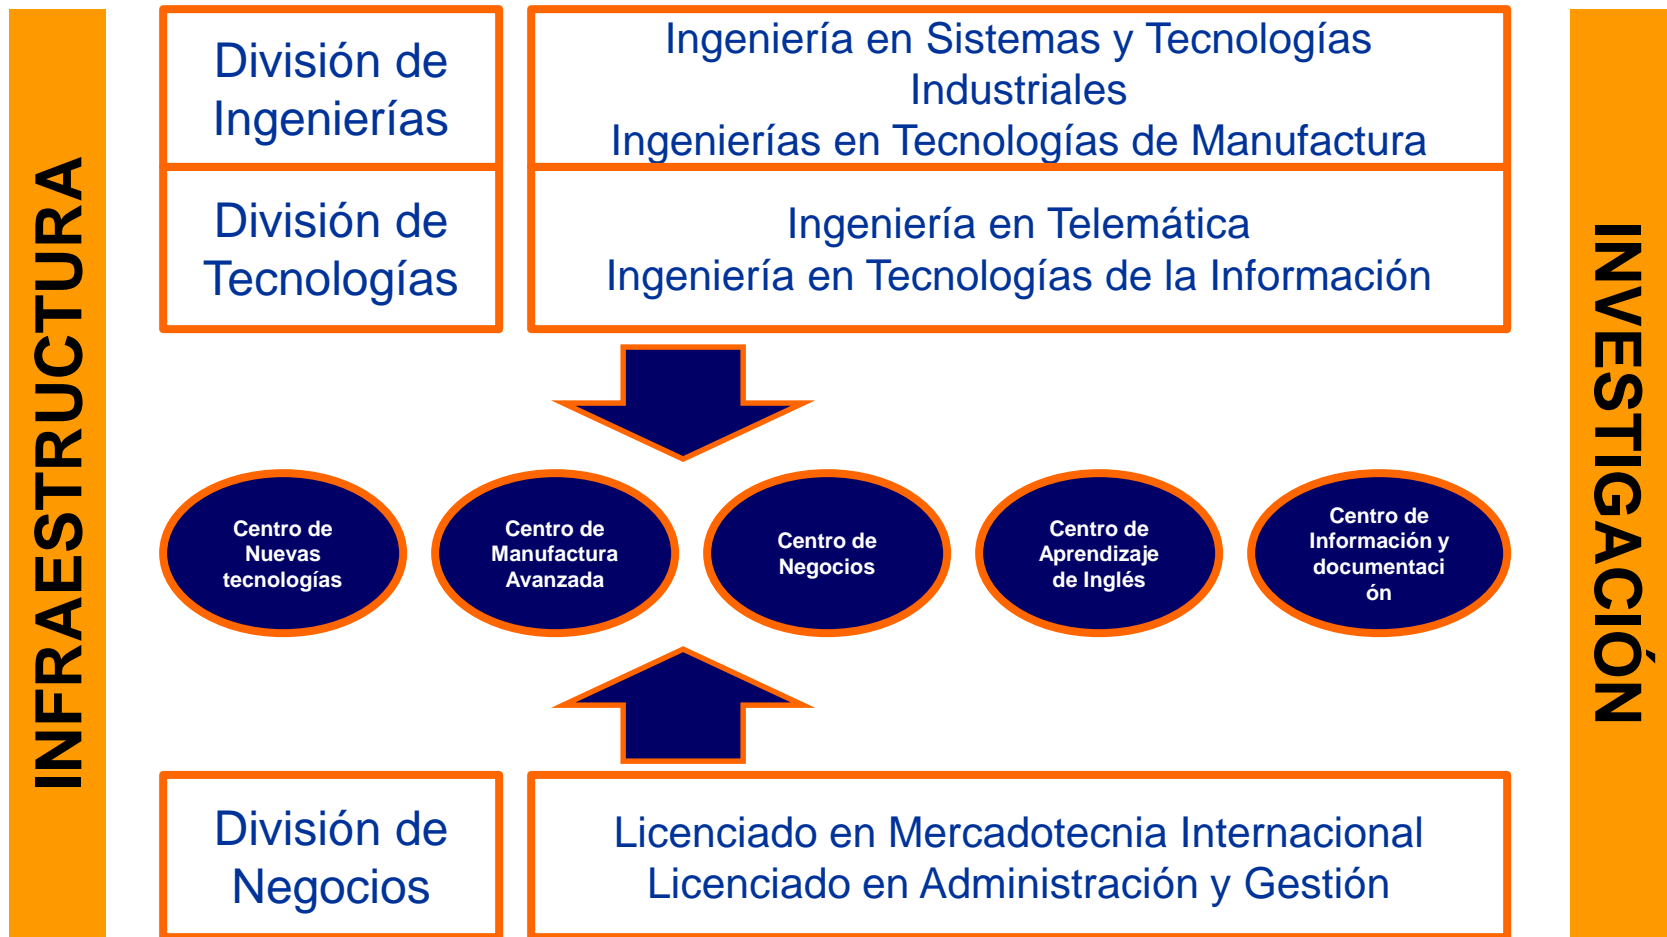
INFRAESTRUCTURA

División de Ingenierías

Ingeniería en Sistemas y Tecnologías Industriales
Ingenierías en Tecnologías de Manufactura

División de Tecnologías

Ingeniería en Telemática
Ingeniería en Tecnologías de la Información

Centro de Nuevas tecnologías

Centro de Manufactura Avanzada

Centro de Negocios

Centro de Aprendizaje de Inglés

Centro de Información y documentaci ón

División de Negocios

Licenciado en Mercadotecnia Internacional
Licenciado en Administración y Gestión

INVESTIGACIÓN